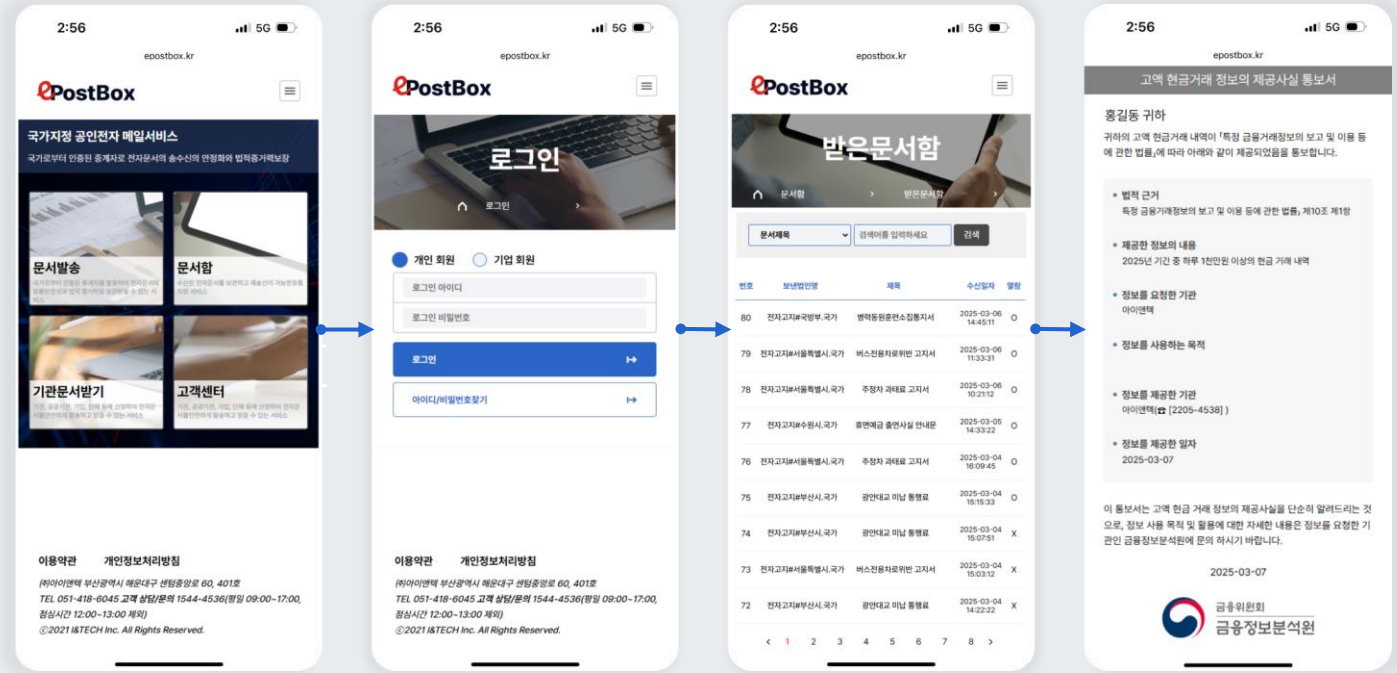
2:56
5G
epostbox.kr
ePostBox

국가지정 공인전자 메일서비스
국가로부터 인증된 중계자로 전자문서의 송수신의 안정화와 법적증거력보장

문서발송
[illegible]
문서함
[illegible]
기관문서받기
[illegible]
고객센터
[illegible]

이용약관 개인정보처리방침
㈜아이앤텍 부산광역시 해운대구 센텀중앙로 60, 401호
TEL 051-418-6045 고객 상담/문의 1544-4536(평일 09:00~17:00, 점심시간 12:00~13:00 제외)
ⓒ2021 I&TECH Inc. All Rights Reserved.

2:56
5G
epostbox.kr
ePostBox

로그인
로그인

개인 회원 기업 회원
로그인 아이디
로그인 비밀번호
로그인
아이디/비밀번호찾기

이용약관 개인정보처리방침
㈜아이앤텍 부산광역시 해운대구 센텀중앙로 60, 401호
TEL 051-418-6045 고객 상담/문의 1544-4536(평일 09:00~17:00, 점심시간 12:00~13:00 제외)
ⓒ2021 I&TECH Inc. All Rights Reserved.

2:56
5G
epostbox.kr
ePostBox

받은문서함
문서함 > 받은문서함 >

문서제목
검색어를 입력하세요
검색

| 번호 | 보낸법인명 | 제목 | 수신일자 | 열람 |
|---|---|---|---|---|
| 80 | 전자고지#국방부.국가 | 병역동원훈련소집통지서 | 2025-03-06 14:45:11 | O |
| 79 | 전자고지#서울특별시.국가 | 버스전용차로위반 고지서 | 2025-03-06 11:33:31 | O |
| 78 | 전자고지#서울특별시.국가 | 주정차 과태료 고지서 | 2025-03-06 10:21:12 | O |
| 77 | 전자고지#수원시.국가 | 휴면예금 출연사실 안내문 | 2025-03-05 14:33:22 | O |
| 76 | 전자고지#서울특별시.국가 | 주정차 과태료 고지서 | 2025-03-04 16:09:45 | O |
| 75 | 전자고지#부산시.국가 | 광안대교 미납 통행료 | 2025-03-04 15:15:33 | O |
| 74 | 전자고지#부산시.국가 | 광안대교 미납 통행료 | 2025-03-04 15:07:51 | X |
| 73 | 전자고지#서울특별시.국가 | 버스전용차로위반 고지서 | 2025-03-04 15:03:12 | X |
| 72 | 전자고지#부산시.국가 | 광안대교 미납 통행료 | 2025-03-04 14:22:22 | X |

< 1 2 3 4 5 6 7 8 >

2:56
5G
epostbox.kr
고액 현금거래 정보의 제공사실 통보서

홍길동 귀하
귀하의 고액 현금거래 내역이 「특정 금융거래정보의 보고 및 이용 등에 관한 법률」에 따라 아래와 같이 제공되었음을 통보합니다.

• 법적 근거
특정 금융거래정보의 보고 및 이용 등에 관한 법률, 제10조 제1항
• 제공한 정보의 내용
2025년 기간 중 하루 1천만원 이상의 현금 거래 내역
• 정보를 요청한 기관
아이앤텍
• 정보를 사용하는 목적
• 정보를 제공한 기관
아이앤텍(☎ [2205-4538] )
• 정보를 제공한 일자
2025-03-07

이 통보서는 고액 현금 거래 정보의 제공사실을 단순히 알려드리는 것으로, 정보 사용 목적 및 활용에 대한 자세한 내용은 정보를 요청한 기관인 금융정보분석원에 문의 하시기 바랍니다.

2025-03-07
금융위원회
금융정보분석원